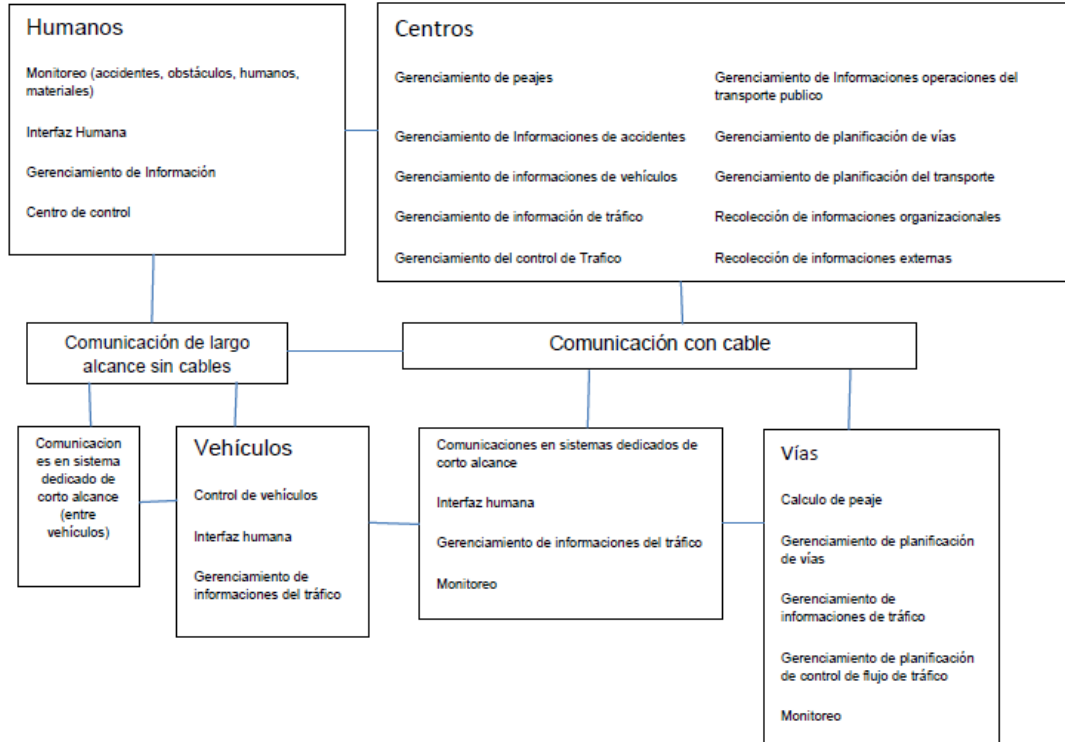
Humanos

Monitoreo (accidentes, obstáculos, humanos, materiales)

Interfaz Humana

Gerenciamiento de Información

Centro de control

Centros

Gerenciamiento de peajes

Gerenciamiento de Informaciones de accidentes

Gerenciamiento de informaciones de vehículos

Gerenciamiento de información de tráfico

Gerenciamiento del control de Trafico

Gerenciamiento de Informaciones operaciones del transporte publico

Gerenciamiento de planificación de vías

Gerenciamiento de planificación del transporte

Recolección de informaciones organizacionales

Recolección de informaciones externas

Comunicación de largo alcance sin cables

Comunicación con cable

Comunicaciones en sistema dedicado de corto alcance (entre vehículos)

Vehículos

Control de vehículos

Interfaz humana

Gerenciamiento de informaciones del tráfico

Comunicaciones en sistemas dedicados de corto alcance

Interfaz humana

Gerenciamiento de informaciones del tráfico

Monitoreo

Vías

Calculo de peaje

Gerenciamiento de planificación de vías

Gerenciamiento de informaciones de tráfico

Gerenciamiento de planificación de control de flujo de tráfico

Monitoreo